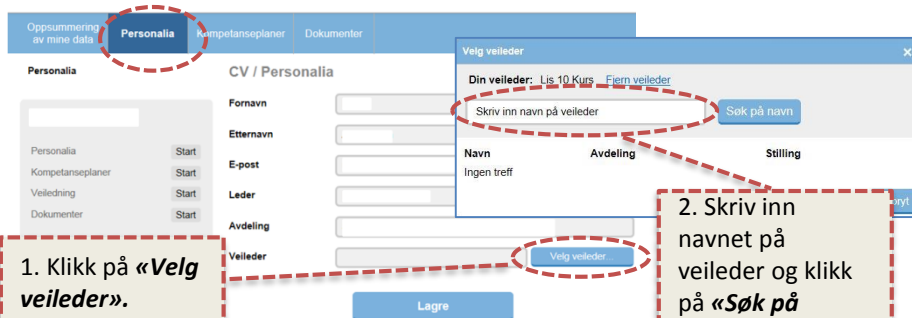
Oppsummering av mine data

Personalia

Kompetanseplaner

Dokumenter

Personalia

CV / Personalia

Fornavn

Etternavn

E-post

Leder

Avdeling

Veileder

Personalia Start

Kompetanseplaner Start

Veiledning Start

Dokumenter Start

Velg veileder...

Lagre

Velg veileder

×

Din veileder: Lis 10 Kurs Fjern veileder

Skriv inn navn på veileder

Søk på navn

Navn

Avdeling

Stilling

Ingen treff

1. Klikk på «Velg veileder».

2. Skriv inn navnet på veileder og klikk på «Søk på